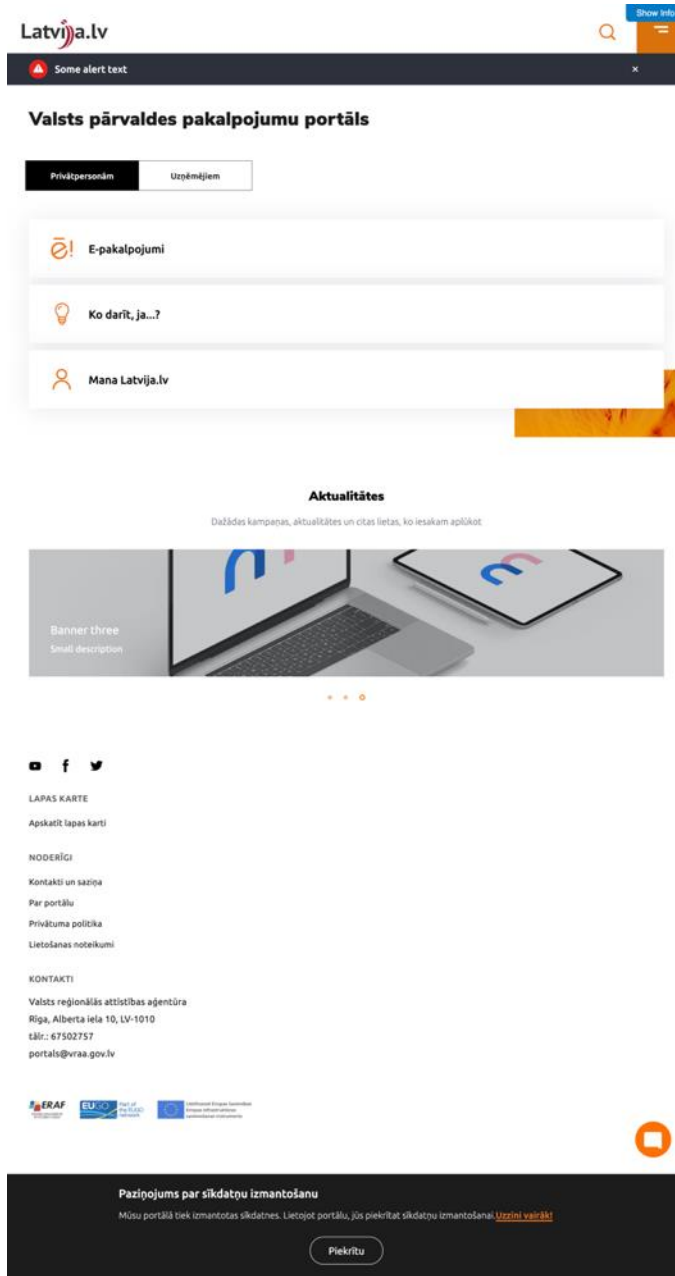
Latvija.lv

Show Info

Some alert text

×

Valsts pārvaldes pakalpojumu portāls

Privātpersonām

Uzņēmējiem

E-pakalpojumi

Ko darīt, ja...?

Mana Latvija.lv

Aktualitātes

Dažādas kampaņas, aktualitātes un citas lietas, ko iesakām aplūkot

Banner three

Small description

LAPAS KARTE

Apskatīt lapas karti

NODERĪGI

Kontakti un saziņa

Par portālu

Privātuma politika

Lietošanas noteikumi

KONTAKTI

Valsts reģionālās attīstības aģentūra

Rīga, Alberta iela 10, LV-1010

tālr.: 67502757

portals@vraa.gov.lv

ERAF

EUGO

Part of the EUGO network

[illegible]

Paziņojums par sīkdatņu izmantošanu

Mūsu portālā tiek izmantotas sīkdatnes. Lietojot portālu, jūs piekrītat sīkdatņu izmantošanai. Uzzini vairāk!

Piekrītu